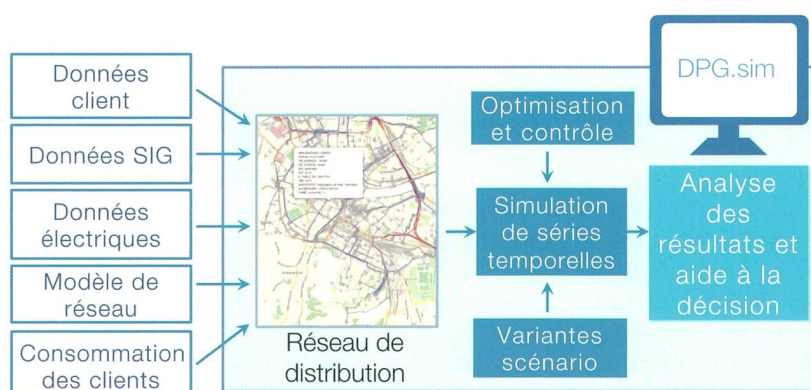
Données client

Données SIG

Données électriques

Modèle de réseau

Consommation des clients

DPG.sim

Optimisation et contrôle

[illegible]

Réseau de distribution

Simulation de séries temporelles

Variantes scénario

Analyse des résultats et aide à la décision